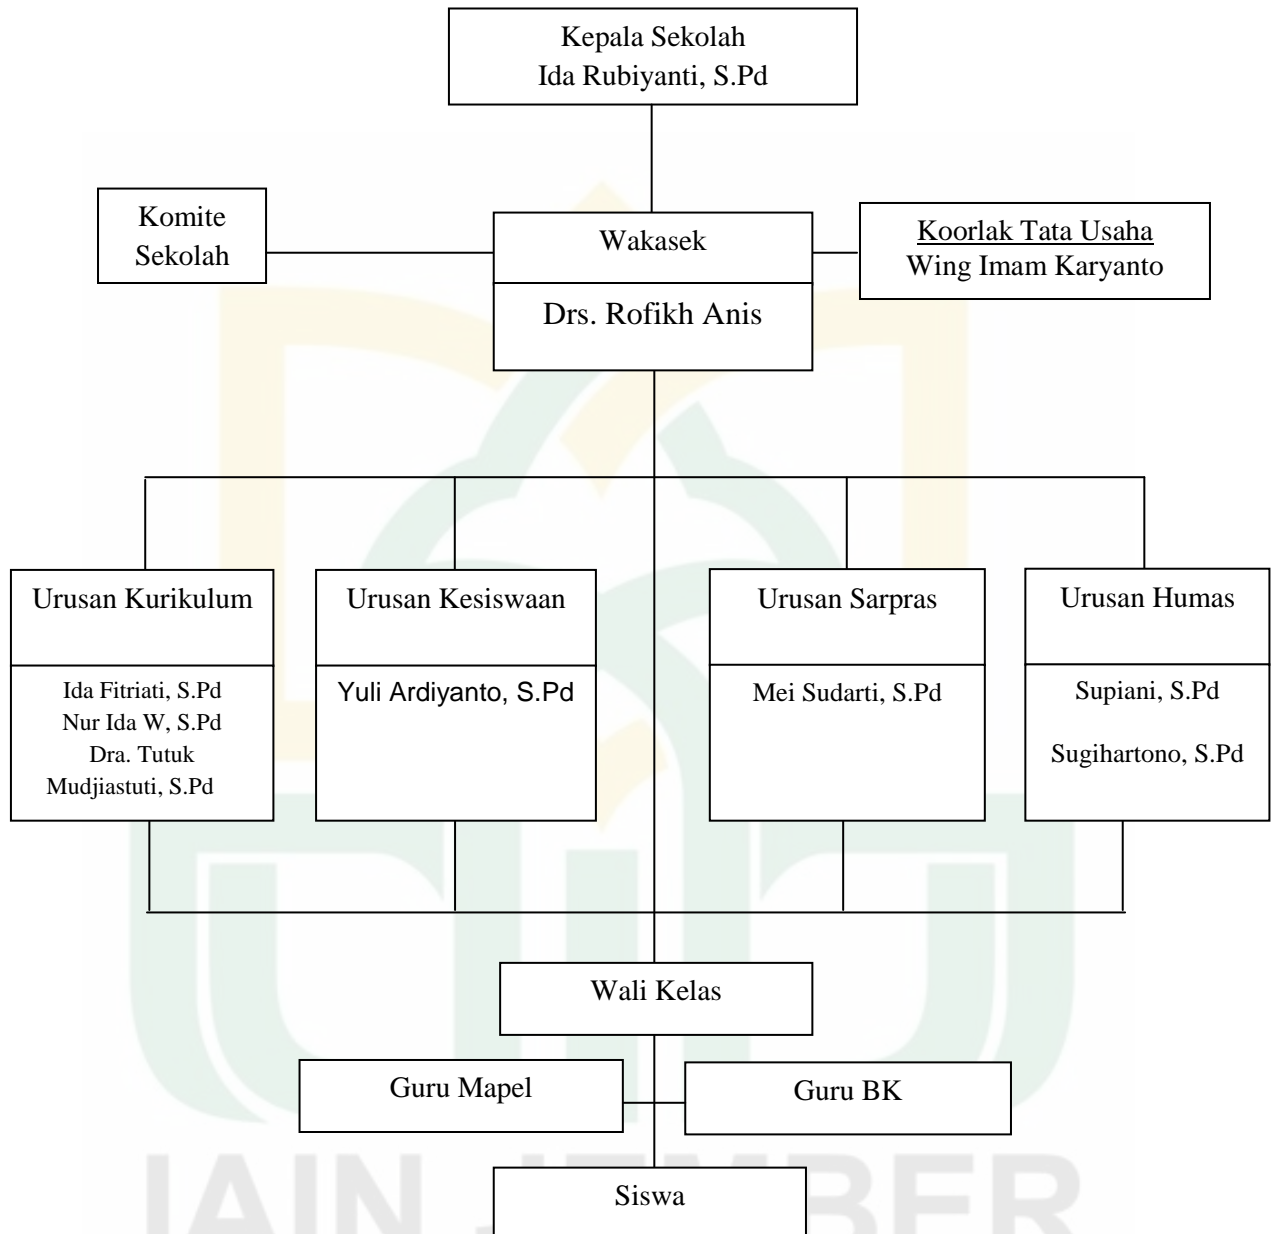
Kepala Sekolah
Ida Rubiyanti, S.Pd

Komite Sekolah

Wakasek

Drs. Rofikh Anis

Koorlak Tata Usaha
Wing Imam Karyanto

Urusan Kurikulum

Ida Fitriati, S.Pd
Nur Ida W, S.Pd
Dra. Tutuk Mudjiastuti, S.Pd

Urusan Kesiswaan

Yuli Ardiyanto, S.Pd

Urusan Sarpras

Mei Sudarti, S.Pd

Urusan Humas

Supiani, S.Pd

Sugihartono, S.Pd

Wali Kelas

Guru Mapel

Guru BK

Siswa

IAIN JEMBER